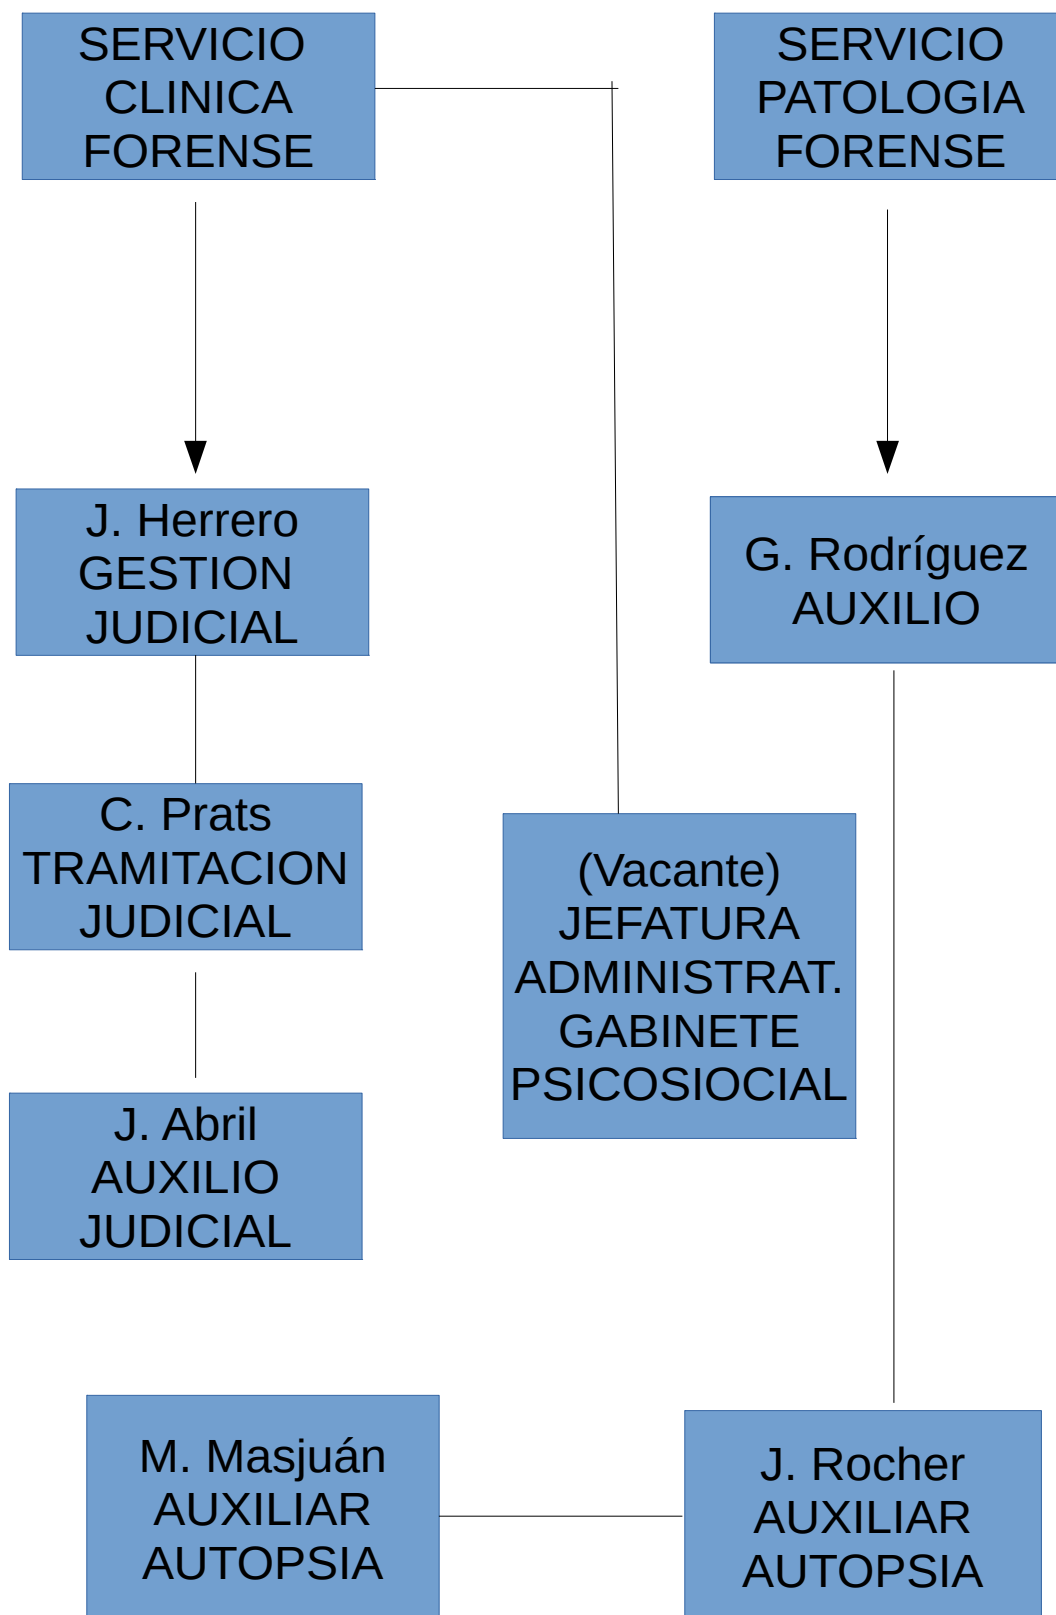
SERVICIO CLINICA FORENSE

SERVICIO PATOLOGIA FORENSE

J. Herrero GESTION JUDICIAL

G. Rodríguez AUXILIO

C. Prats TRAMITACION JUDICIAL

(Vacante) JEFATURA ADMINISTRAT. GABINETE PSICOSIOCIAL

J. Abril AUXILIO JUDICIAL

M. Masjuán AUXILIAR AUTOPSIA

J. Rocher AUXILIAR AUTOPSIA